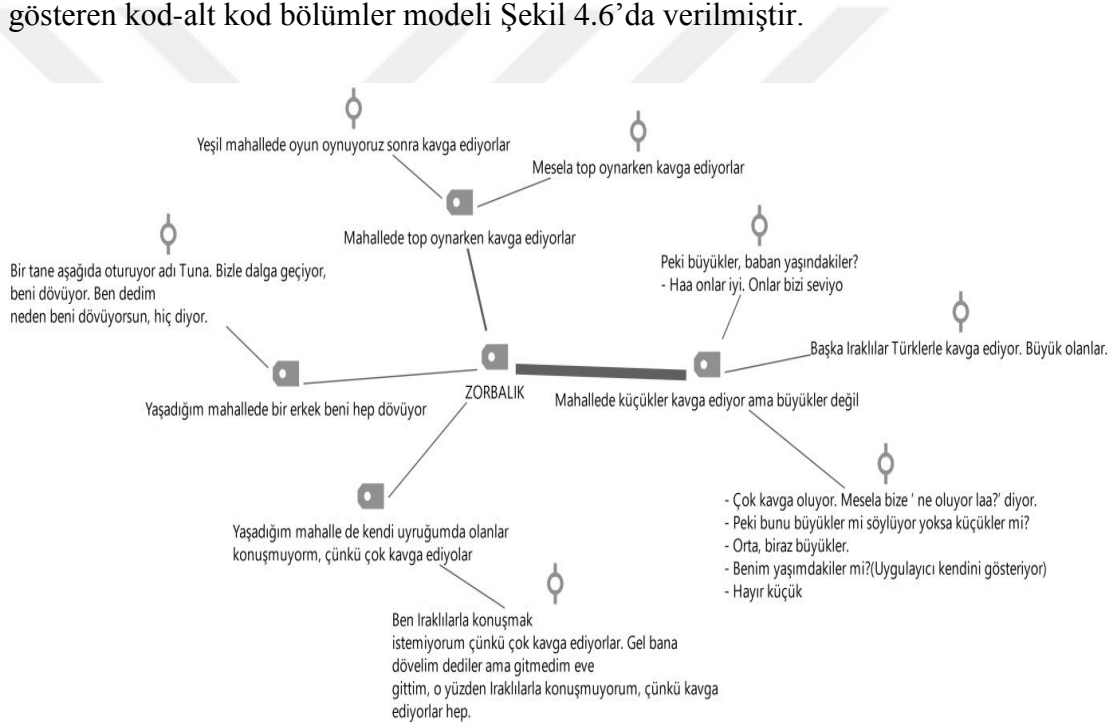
gösteren kod-alt kod bölümler modeli Şekil 4.6'da verilmiştir.

Yeşil mahallede oyun oynuyoruz sonra kavga ediyorlar

Mesela top oynarken kavga ediyorlar

Mahallede top oynarken kavga ediyorlar

Bir tane aşağıda oturuyor adı Tuna. Bizle dalga geçiyor, beni dövüyor. Ben dedim
neden beni dövüyorsun, hiç diyor.

Peki büyükler, baban yaşındakiler?
- Haa onlar iyi. Onlar bizi seviyo

Başka Iraklılar Türklerle kavga ediyor. Büyük olanlar.

ZORBALIK

Yaşadığım mahallede bir erkek beni hep dövüyor

Mahallede küçükler kavga ediyor ama büyükler değil

- Çok kavga oluyor. Mesela bize ' ne oluyor laa?' diyor.
- Peki bunu büyükler mi söylüyor yoksa küçükler mi?
- Orta, biraz büyükler.
- Benim yaşımdakiler mi?(Uygulayıcı kendini gösteriyor)
- Hayır küçük

Yaşadığım mahalle de kendi uyruğumda olanlar
konuşmuyorm, çünkü çok kavga ediyolar

Ben Iraklılarla konuşmak
istemiyorum çünkü çok kavga ediyorlar. Gel bana
dövelim dediler ama gitmedim eve
gittim, o yüzden Iraklılarla konuşmuyorum, çünkü kavga
ediyorlar hep.